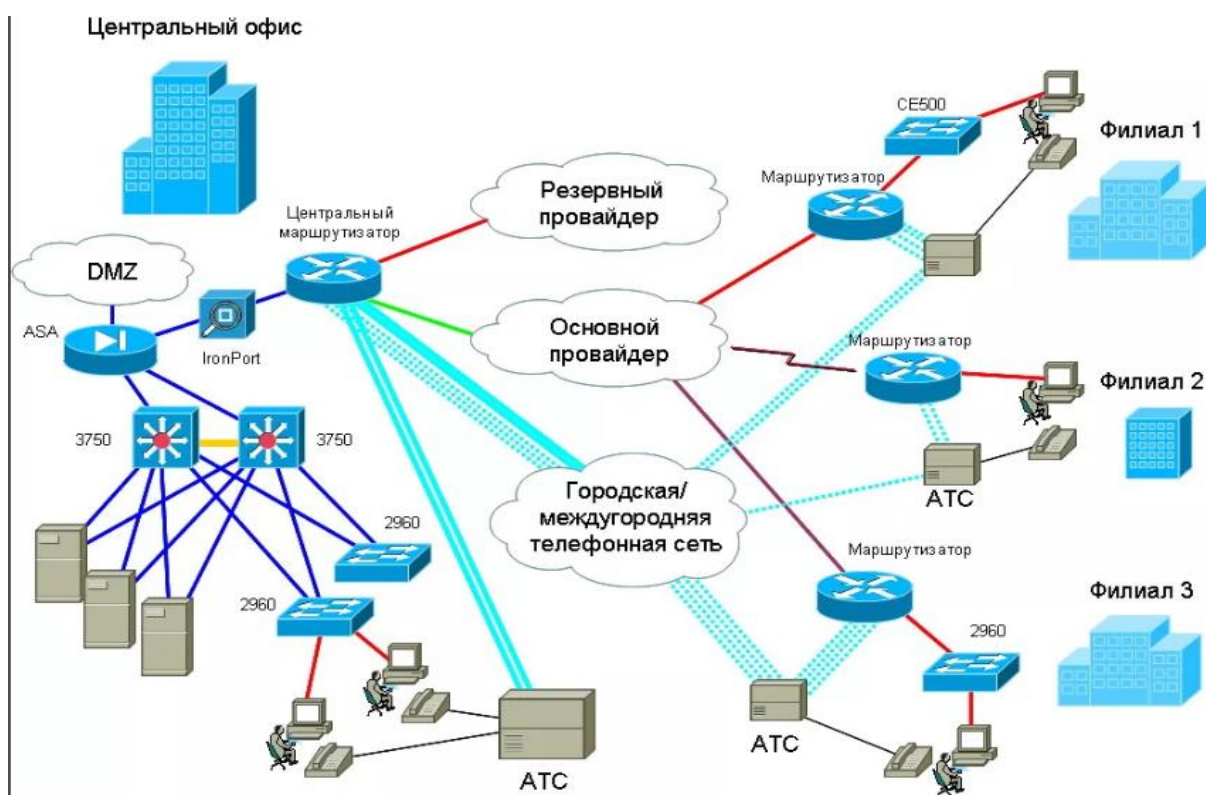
Центральный офис

DMZ

ASA

IronPort

Центральный маршрутизатор

Резервный провайдер

Основной провайдер

Городская/ междугородняя телефонная сеть

3750

3750

2960

2960

АТС

CE500

Маршрутизатор

Филиал 1

Маршрутизатор

Филиал 2

АТС

Маршрутизатор

Филиал 3

2960

АТС